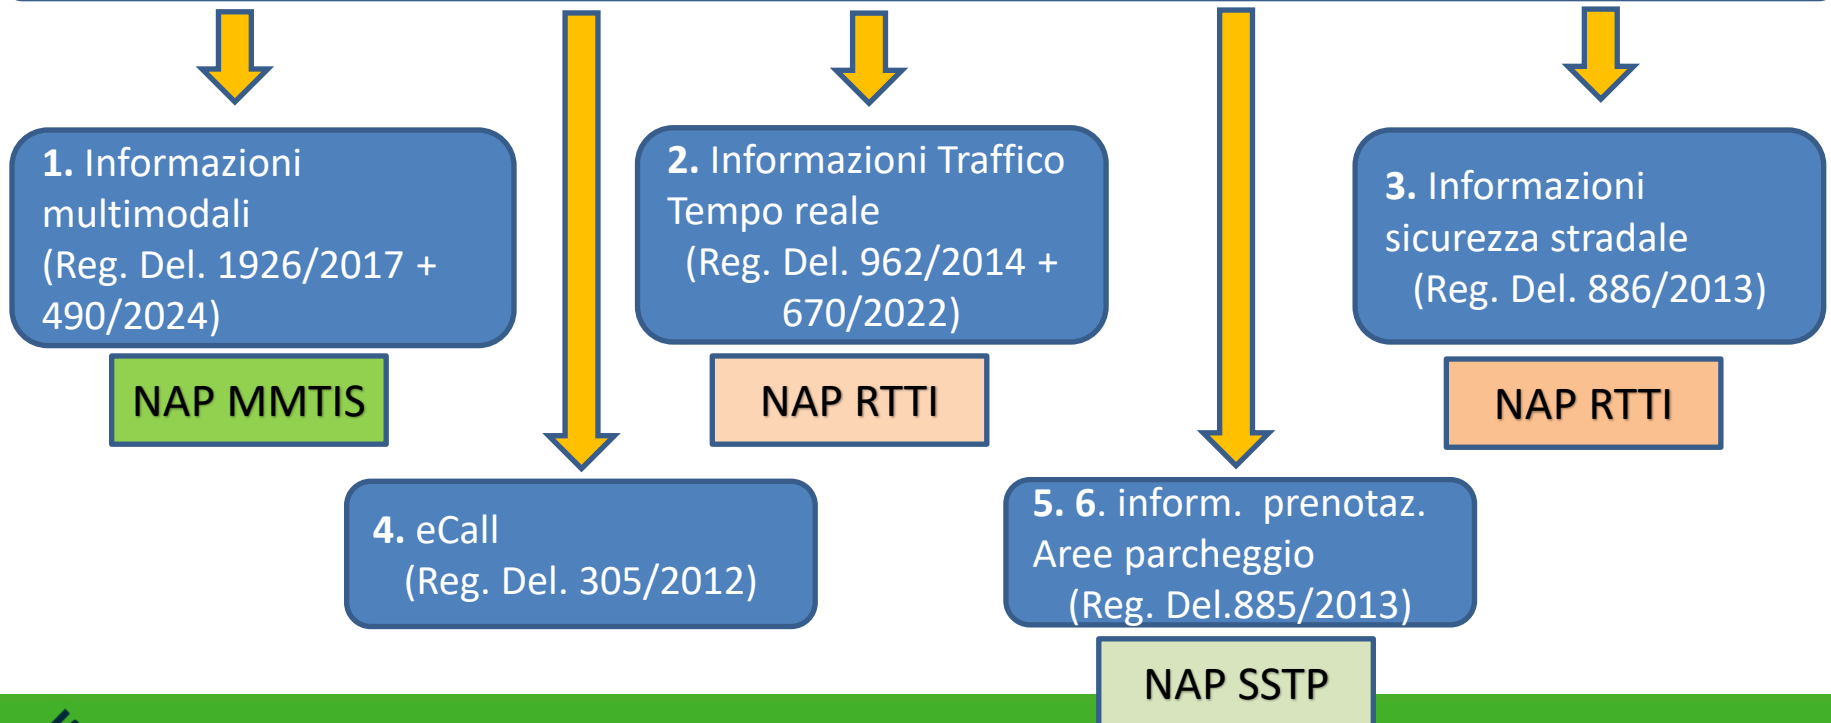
**1.** Informazioni multimodali (Reg. Del. 1926/2017 + 490/2024)

NAP MMTIS

**2.** Informazioni Traffico Tempo reale (Reg. Del. 962/2014 + 670/2022)

NAP RTTI

**3.** Informazioni sicurezza stradale (Reg. Del. 886/2013)

NAP RTTI

**4.** eCall (Reg. Del. 305/2012)

**5. 6**. inform. prenotaz. Aree parcheggio (Reg. Del.885/2013)

NAP SSTP